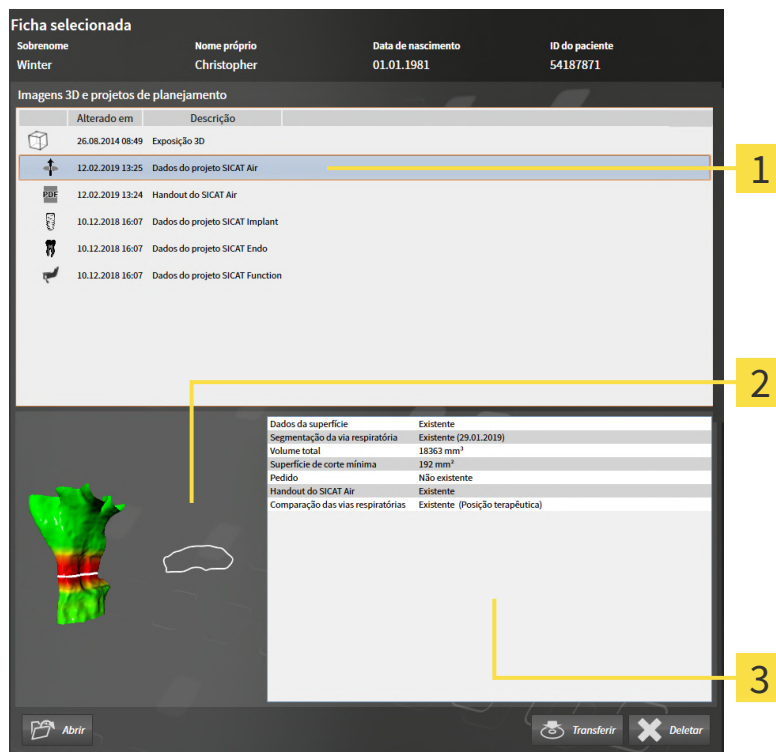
Ficha selecionada

| Sobrenome | Nome próprio | Data de nascimento | ID do paciente |
|---|---|---|---|
| Winter | Christopher | 01.01.1981 | 54187871 |

Imagens 3D e projetos de planejamento

| | Alterado em | Descrição |
|---|---|---|
| | 26.08.2014 08:49 | Exposição 3D |
| | 12.02.2019 13:25 | Dados do projeto SICAT Air |
| PDF | 12.02.2019 13:24 | Handout do SICAT Air |
| | 10.12.2018 16:07 | Dados do projeto SICAT Implant |
| | 10.12.2018 16:07 | Dados do projeto SICAT Endo |
| | 10.12.2018 16:07 | Dados do projeto SICAT Function |

1

2

| | |
|---|---|
| Dados da superfície | Existente |
| Segmentação da via respiratória | Existente (29.01.2019) |
| Volume total | 18363 mm³ |
| Superfície de corte mínima | 192 mm² |
| Pedido | Não existente |
| Handout do SICAT Air | Existente |
| Comparação das vias respiratórias | Existente (Posição terapêutica) |

3

Abrir

Transferir

Deletar